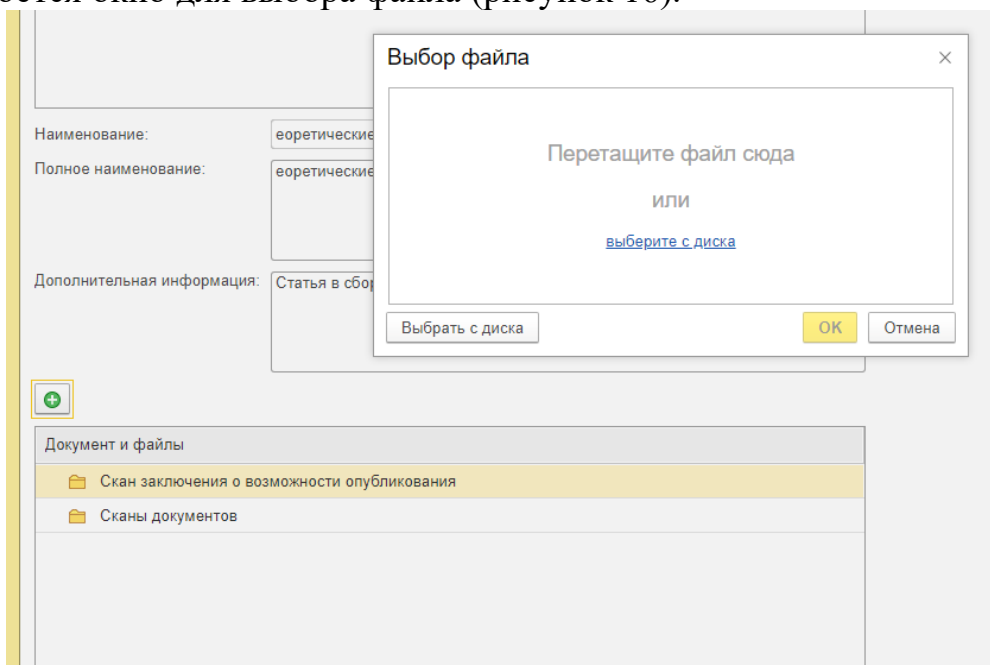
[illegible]ется окно для выбора файла (рисунок 16).

Наименование: еоретические

Полное наименование: еоретические

Дополнительная информация: Статья в сбор

Выбор файла ×

Перетащите файл сюда

или

выберите с диска

Выбрать с диска

OK

Отмена

Документ и файлы

Скан заключения о возможности опубликования

Сканы документов